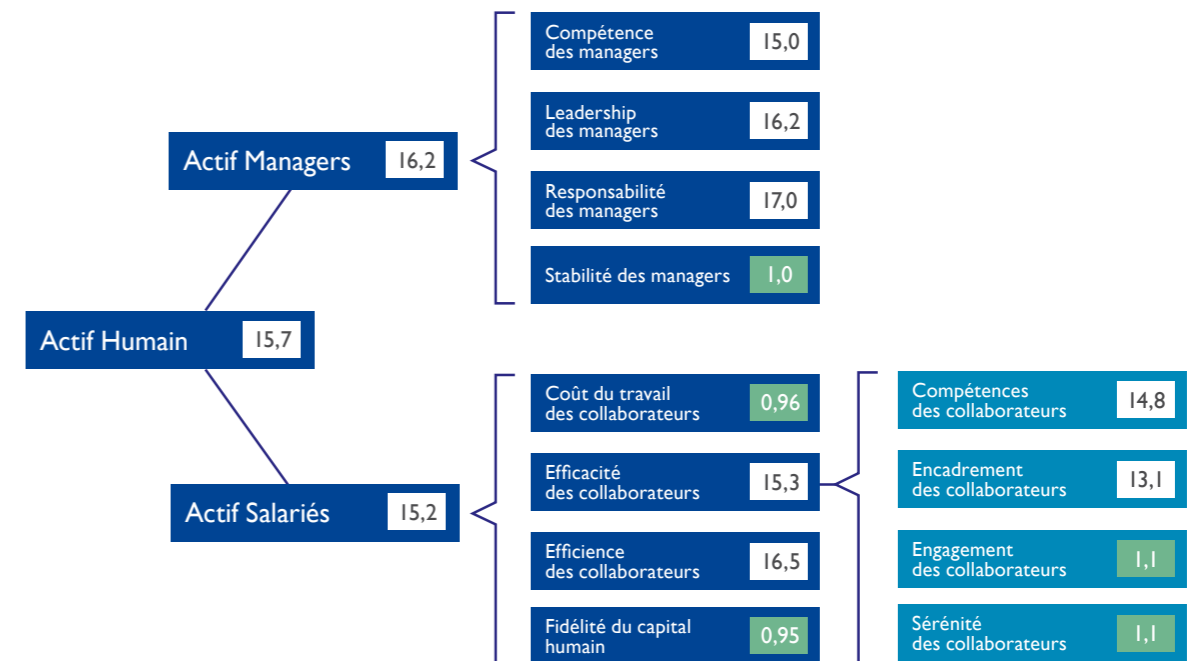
Compétence des managers 15,0

Leadership des managers 16,2

Actif Managers 16,2

Responsabilité des managers 17,0

Stabilité des managers 1,0

Actif Humain 15,7

Coût du travail des collaborateurs 0,96

Efficacité des collaborateurs 15,3

Actif Salariés 15,2

Efficience des collaborateurs 16,5

Fidélité du capital humain 0,95

Compétences des collaborateurs 14,8

Encadrement des collaborateurs 13,1

Engagement des collaborateurs 1,1

Sérénité des collaborateurs 1,1